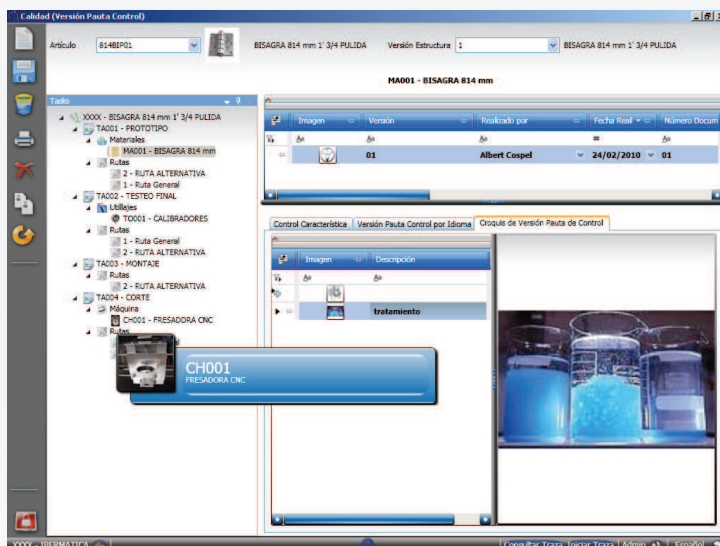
Calidad (Versión Pauta Control)

Artículo 814BIP01 BISAGRA 814 mm 1' 3/4 PULIDA Versión Estructura 1 BISAGRA 814 mm 1' 3/4 PULIDA

MA001 - BISAGRA 814 mm

Tasks

XXXX - BISAGRA 814 mm 1' 3/4 PULIDA
TA001 - PROTOTIPO
Materiales
MA001 - BISAGRA 814 mm
Rutas
2 - RUTA ALTERNATIVA
1 - Ruta General
TA002 - TESTEO FINAL
Utillajes
TO001 - CALIBRADORES
Rutas
1 - Ruta General
2 - RUTA ALTERNATIVA
TA003 - MONTAJE
Rutas
2 - RUTA ALTERNATIVA
TA004 - CORTE
Máquina
CH001 - FRESADORA CNC
Rutas

CH001
FRESADORA CNC

| Imagen | Versión | Realizado por | Fecha Real | Número Docum |
|---|---|---|---|---|
| | 01 | Albert Cospel | 24/02/2010 | 01 |

Control Característica | Versión Pauta Control por Idioma | Croquis de Versión Pauta de Control

| Imagen | Descripción |
|---|---|
| | tratamiento |

XXXX - IBERMATICA Consultar Traza Iniciar Traza Admin Español